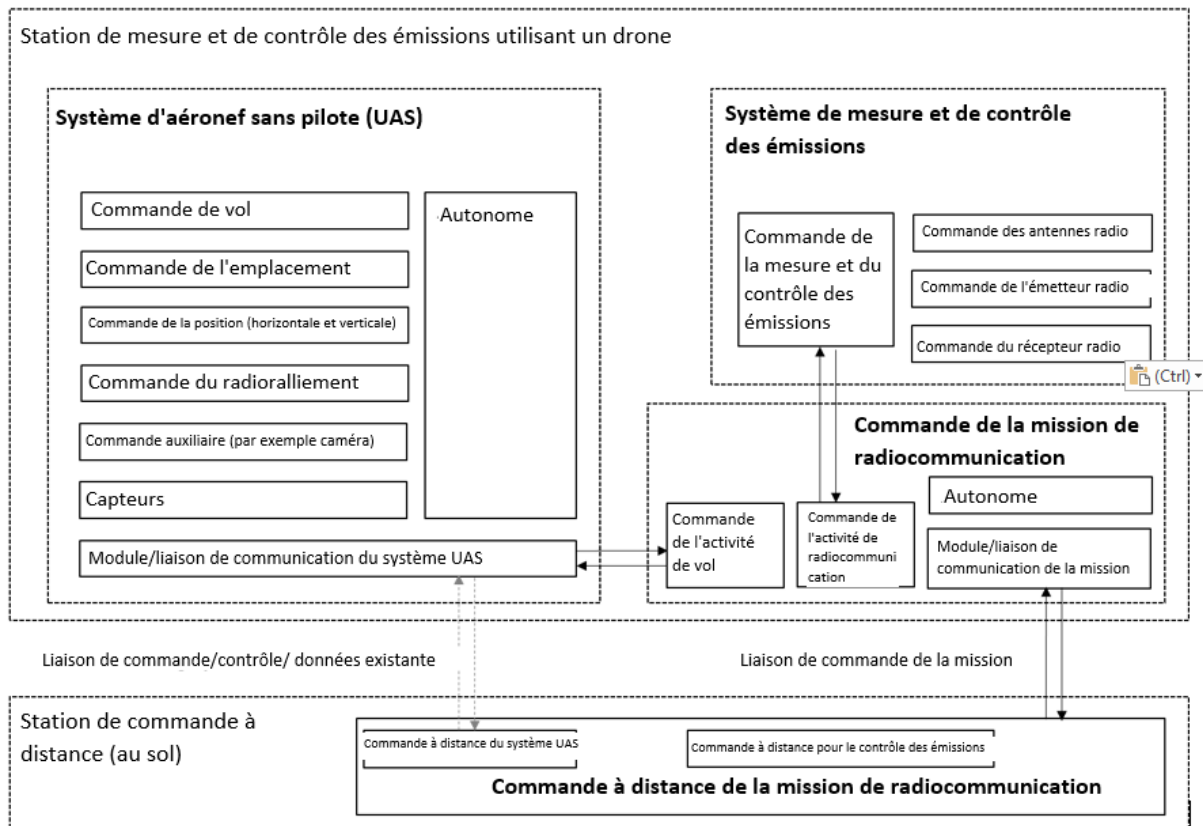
Station de mesure et de contrôle des émissions utilisant un drone

Système d'aéronef sans pilote (UAS)

Commande de vol

Commande de l'emplacement

Commande de la position (horizontale et verticale)

Commande du radioralliement

Commande auxiliaire (par exemple caméra)

Capteurs

Autonome

Module/liaison de communication du système UAS

Système de mesure et de contrôle des émissions

Commande de la mesure et du contrôle des émissions

Commande des antennes radio

Commande de l'émetteur radio

Commande du récepteur radio

(Ctrl)

Commande de la mission de radiocommunication

Commande de l'activité de vol

Commande de l'activité de radiocommunication

Autonome

Module/liaison de communication de la mission

Liaison de commande/contrôle/ données existante

Liaison de commande de la mission

Station de commande à distance (au sol)

Commande à distance du système UAS

Commande à distance pour le contrôle des émissions

Commande à distance de la mission de radiocommunication